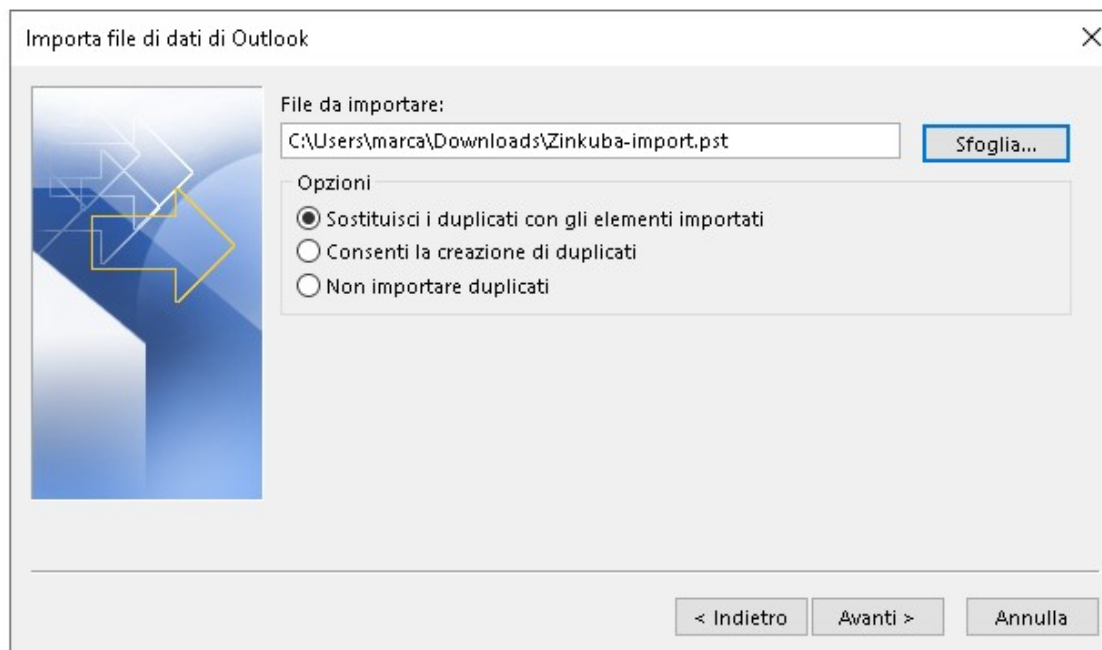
Importa file di dati di Outlook

×

File da importare:

C:\Users\marca\Downloads\Zinkuba-import.pst

Sfoglia...

Opzioni

Sostituisci i duplicati con gli elementi importati

Consenti la creazione di duplicati

Non importare duplicati

< Indietro

Avanti >

Annulla